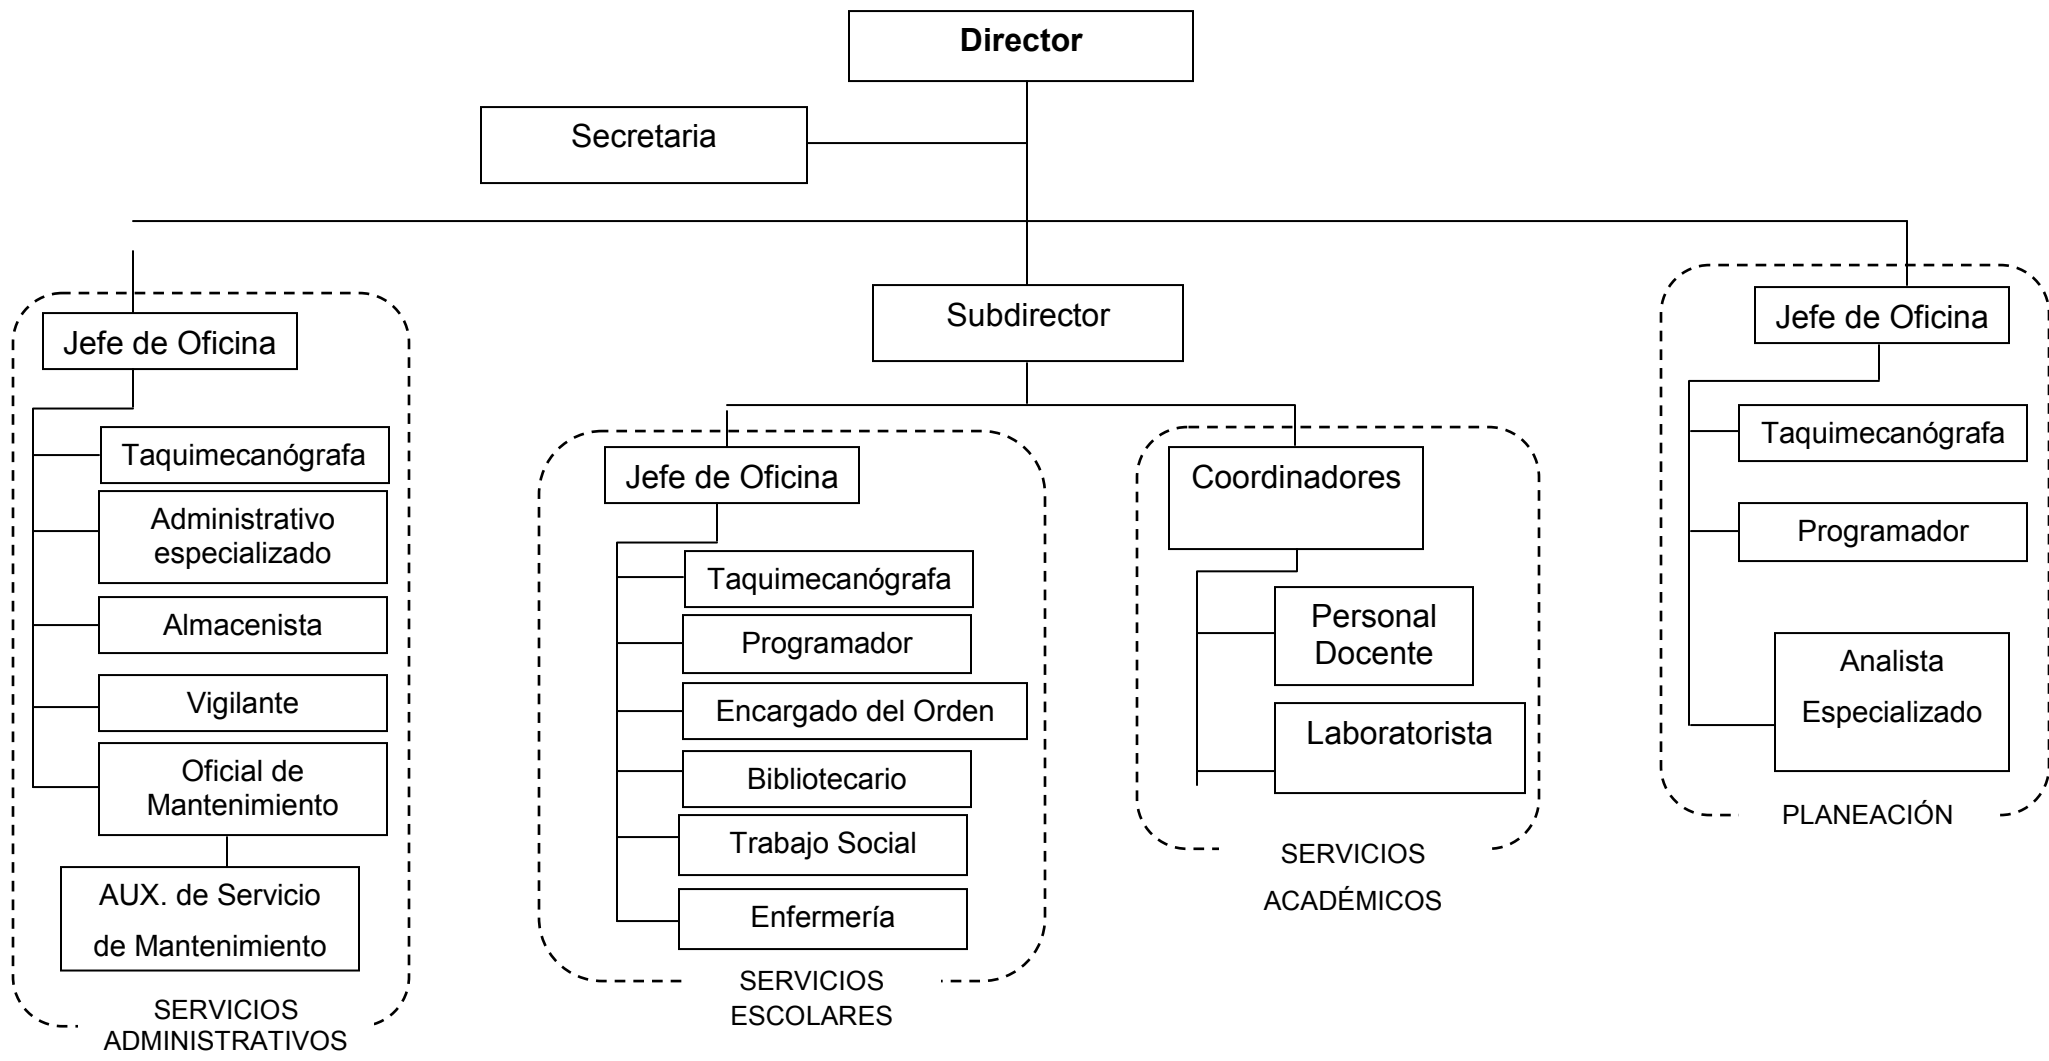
Director

Secretaria

Subdirector

Jefe de Oficina

Taquimecanógrafa

Administrativo especializado

Almacenista

Vigilante

Oficial de Mantenimiento

AUX. de Servicio de Mantenimiento

SERVICIOS ADMINISTRATIVOS

Jefe de Oficina

Taquimecanógrafa

Programador

Encargado del Orden

Bibliotecario

Trabajo Social

Enfermería

SERVICIOS ESCOLARES

Coordinadores

Personal Docente

Laboratorista

SERVICIOS ACADÉMICOS

Jefe de Oficina

Taquimecanógrafa

Programador

Analista Especializado

PLANEACIÓN